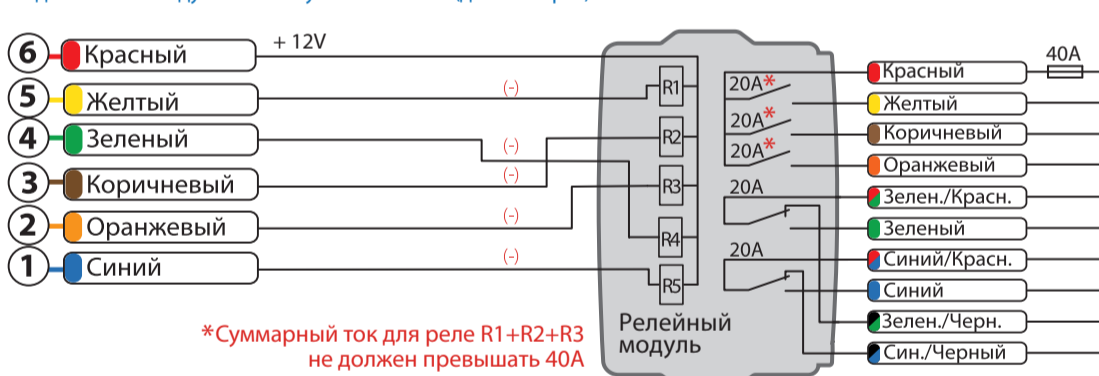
6 Красный
+ 12V
5 Желтый
(-)
4 Зеленый
(-)
(-)
3 Коричневый
2 Оранжевый
(-)
1 Синий
(-)
R1
R2
R3
R4
R5
20A*
20A*
20A*
20A
20A
Релейный модуль
40A
Красный
Желтый
Коричневый
Оранжевый
Зелен./Красн.
Зеленый
Синий/Красн.
Синий
Зелен./Черн.
Син./Черный
*Суммарный ток для реле R1+R2+R3 не должен превышать 40A